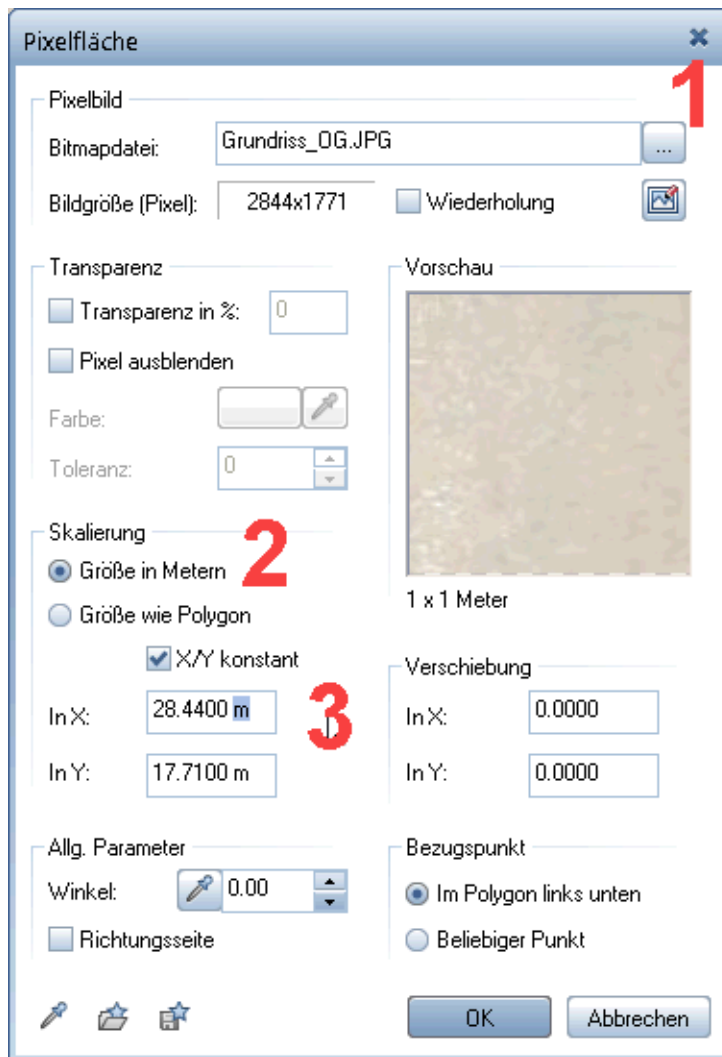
Pixelfläche

1

Pixelbild

Bitmapdatei: Grundriss_OG.JPG ...

Bildgröße (Pixel): 2844x1771 Wiederholung

Transparenz

Transparenz in %: 0

Pixel ausblenden

Farbe:

Toleranz: 0

Vorschau

1 x 1 Meter

Skalierung

2

Größe in Metern

Größe wie Polygon

X/Y konstant

In X: 28.4400 m

3

In Y: 17.7100 m

Verschiebung

In X: 0.0000

In Y: 0.0000

Allg. Parameter

Winkel: 0.00

Richtungsseite

Bezugspunkt

Im Polygon links unten

Beliebiger Punkt

OK

Abbrechen